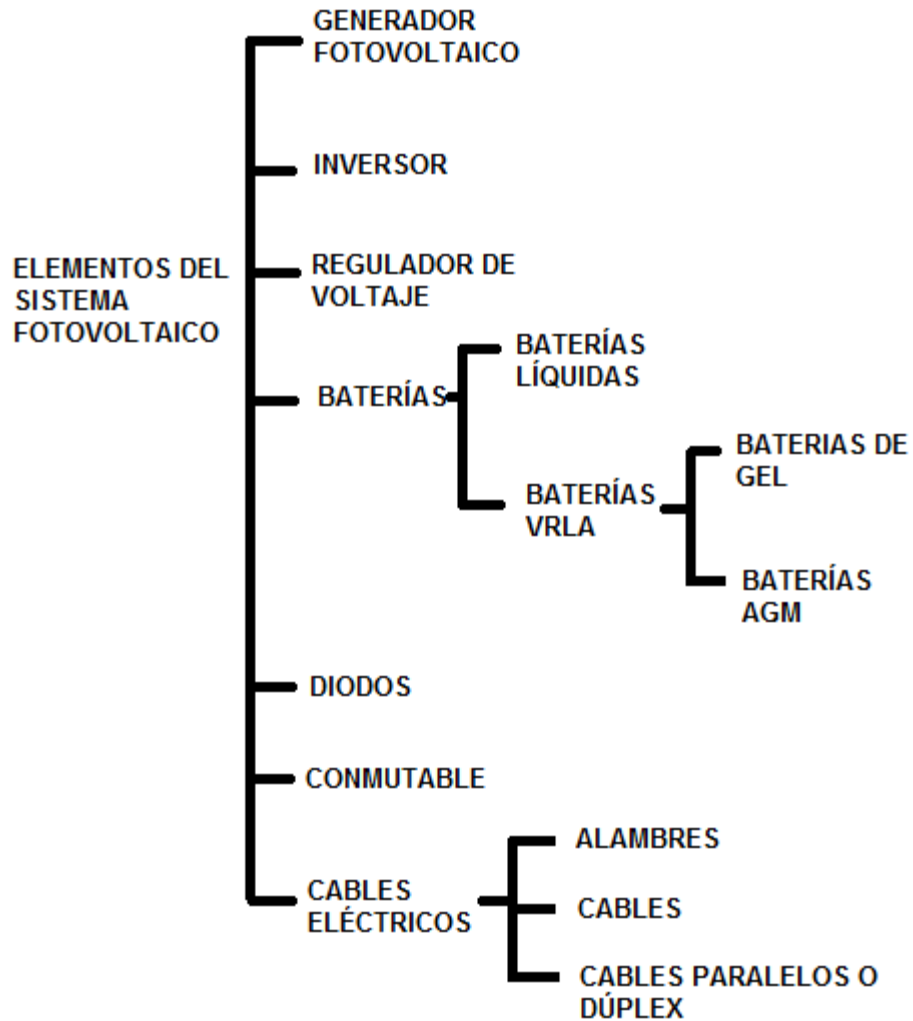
ELEMENTOS DEL SISTEMA FOTOVOLTAICO

GENERADOR FOTOVOLTAICO

INVERSOR

REGULADOR DE VOLTAJE

BATERÍAS

BATERÍAS LÍQUIDAS

BATERÍAS VRLA

BATERIAS DE GEL

BATERÍAS AGM

DIODOS

CONMUTABLE

CABLES ELÉCTRICOS

ALAMBRES

CABLES

CABLES PARALELOS O DÚPLEX